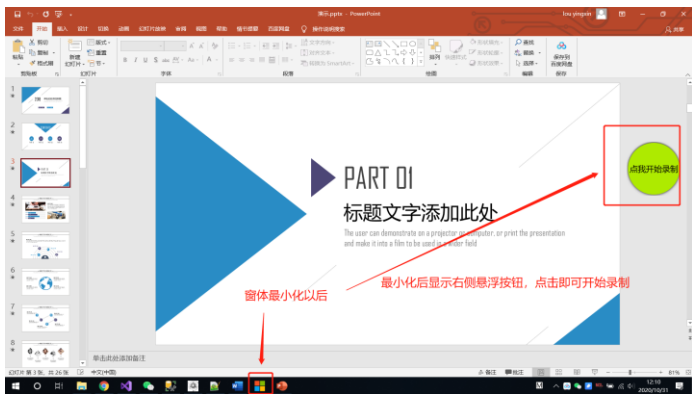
演示.pptx - PowerPoint

Lou yingxin

文件 开始 插入 设计 切换 动画 幻灯片放映 审阅 视图 操作说明搜索

粘贴 剪切 复制 格式刷 剪贴板 新建幻灯片 版式 重置 节 幻灯片 字体 段落 绘图 编辑 保存 查找 替换 选择 保存到百度网盘

PART 01

标题文字添加此处

The user can demonstrate on a projector or computer, or print the presentation and make it into a film to be used in a wider field

点我开始录制

最小化后显示右侧悬浮按钮，点击即可开始录制

窗体最小化以后

单击此处添加备注

幻灯片 第 3 张，共 26 张 中文(中国) 备注 批注 81%

12:10 2020/10/31